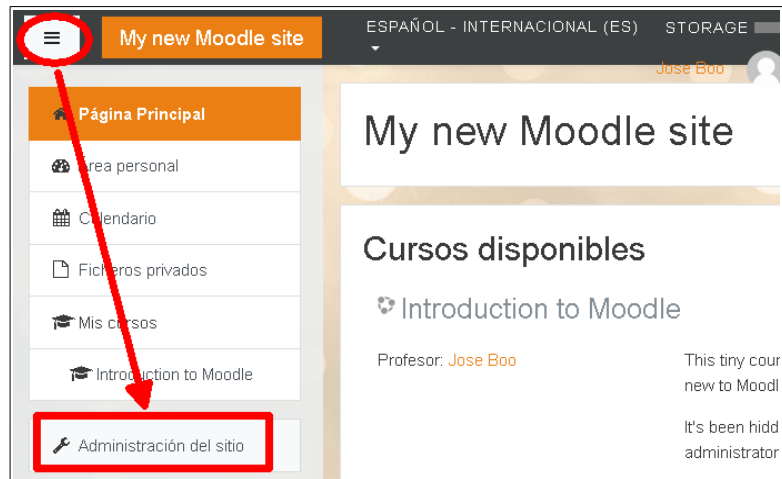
My new Moodle site

ESPAÑOL - INTERNACIONAL (ES)

STORAGE

Jose Boo

Página Principal

Área personal

Calendario

Ficheros privados

Mis cursos

Introduction to Moodle

Administración del sitio

My new Moodle site

Cursos disponibles

Introduction to Moodle

Profesor: Jose Boo

This tiny cour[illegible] new to Moodl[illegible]

It's been hidd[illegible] administrator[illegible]